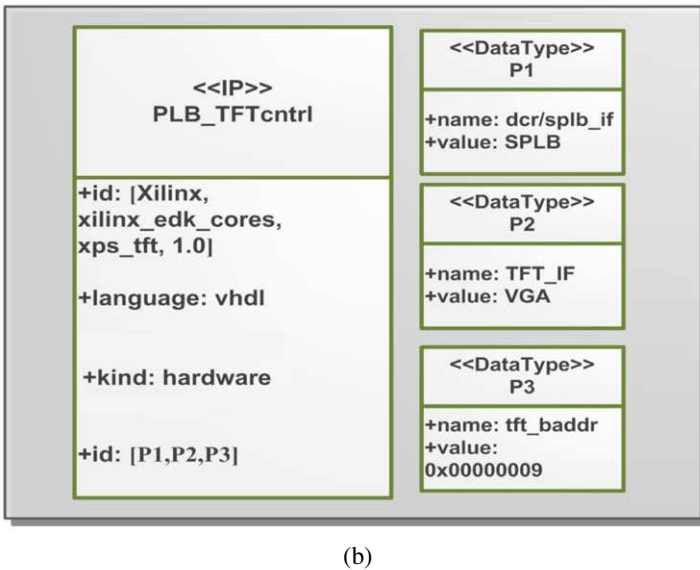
<<IP>>
PLB_TFTcntrl

+id: [Xilinx, xilinx_edk_cores, xps_tft, 1.0]

+language: vhdl

+kind: hardware

+id: [P1,P2,P3]

<<DataType>>
P1

+name: dcr/splb_if
+value: SPLB

<<DataType>>
P2

+name: TFT_IF
+value: VGA

<<DataType>>
P3

+name: tft_baddr
+value: 0x00000009

(b)